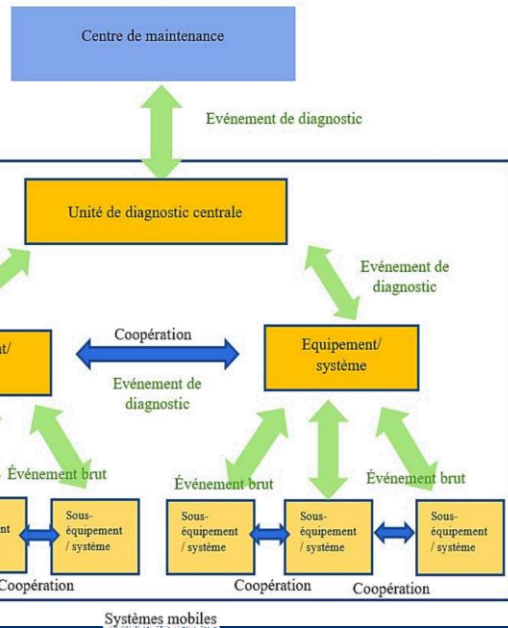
Centre de maintenance

Evénement de diagnostic

Unité de diagnostic centrale

Evénement de diagnostic

nt/

Coopération

Equipement/ système

Evénement de diagnostic

Événement brut

Événement brut

Événement brut

nt

Sous-équipement / système

Sous-équipement / système

Sous-équipement / système

Sous-équipement / système

Coopération

Coopération

Coopération

Systèmes mobiles